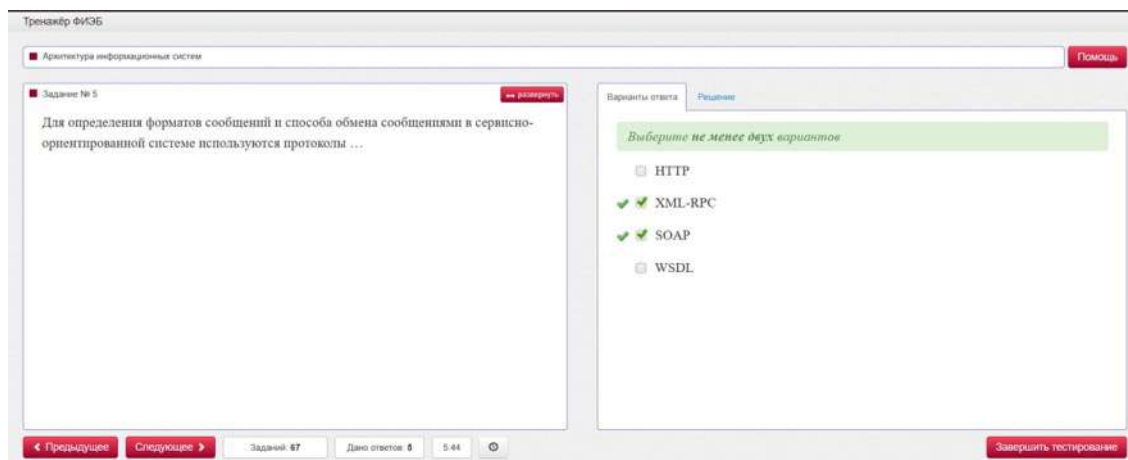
Тренажёр ФИЭБ

Архитектура информационных систем

Помощь

Задание № 5

↔ развернуть

Для определения форматов сообщений и способа обмена сообщениями в сервисно-ориентированной системе используются протоколы …

Варианты ответа

Решение

Выберите не менее двух вариантов

HTTP

XML-RPC

SOAP

WSDL

‹ Предыдущее

Следующее ›

Заданий: 67

Дано ответов: 8

5:44

Завершить тестирование